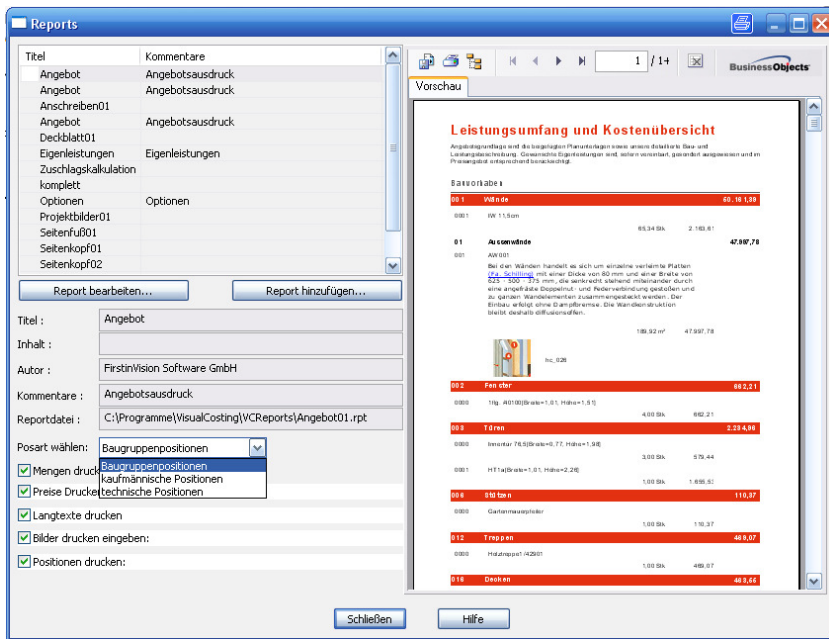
Reports

| Titel | Kommentare |
|---|---|
| Angebot | Angebotsausdruck |
| Angebot | Angebotsausdruck |
| Anschreiben01 | |
| Angebot | Angebotsausdruck |
| Deckblatt01 | |
| Eigenleistungen | Eigenleistungen |
| Zuschlagskalkulation | |
| komplett | |
| Optionen | Optionen |
| Projektbilder01 | |
| Seitenfuß01 | |
| Seitenkopf01 | |
| Seitenkopf02 | |

Report bearbeiten... Report hinzufügen...

Titel : Angebot
Inhalt :
Autor : FirstinVision Software GmbH
Kommentare : Angebotsausdruck
Reportdatei : C:\Programme\VisualCosting\VCReports\Angebot01.rpt

Posart wählen: Baugruppenpositionen
Baugruppenpositionen
kaufmännische Positionen
technische Positionen

Mengen druck
Preise Drucken
Langtexte drucken
Bilder drucken eingeben:
Positionen drucken:

1 / 1+
BusinessObjects
Vorschau

Leistungsumfang und Kostenübersicht

Angebotsgrundlage sind die beigelegten Planunterlagen sowie unsere detaillierte Bau- und Leistungsbeschreibung. Gewünschte Eigenleistungen sind, sofern vereinbart, gesondert ausgewiesen und im Preisangebot entsprechend berücksichtigt.

Bauvorhaben

001 Wände 50.161,38
0001 IW 11,5cm
65,34 Stk. 2.163,61
01 Aussenwände 47.997,78
001 AW 001
Bei den Wänden handelt es sich um einzelne verleimte Platten (Fa. Schilling) mit einer Dicke von 80 mm und einer Breite von 625 - 500 - 375 mm, die senkrecht stehend miteinander durch eine angefräste Doppelnut- und Federverbindung gestoßen und zu ganzen Wandelementen zusammengesteckt werden. Der Einbau erfolgt ohne Dampfbremse. Die Wandkonstruktion bleibt deshalb diffusionsoffen.
189,92 m² 47.997,78
hc_028
002 Fenster 662,21
0000 1flg. 40100(Breite=1,01, Höhe=1,51)
4,00 Stk. 662,21
003 Türen 2.234,86
0000 Innentür 76,5(Breite=0,77, Höhe=1,98)
3,00 Stk. 579,44
0001 HT1a(Breite=1,01, Höhe=2,26)
1,00 Stk. 1.655,53
006 Stützen 110,37
0000 Gartenmauerpfeiler
1,00 Stk. 110,37
012 Treppen 469,07
0000 Holztreppe1 (42901
1,00 Stk. 469,07
016 Decken 463,66

Schließen Hilfe